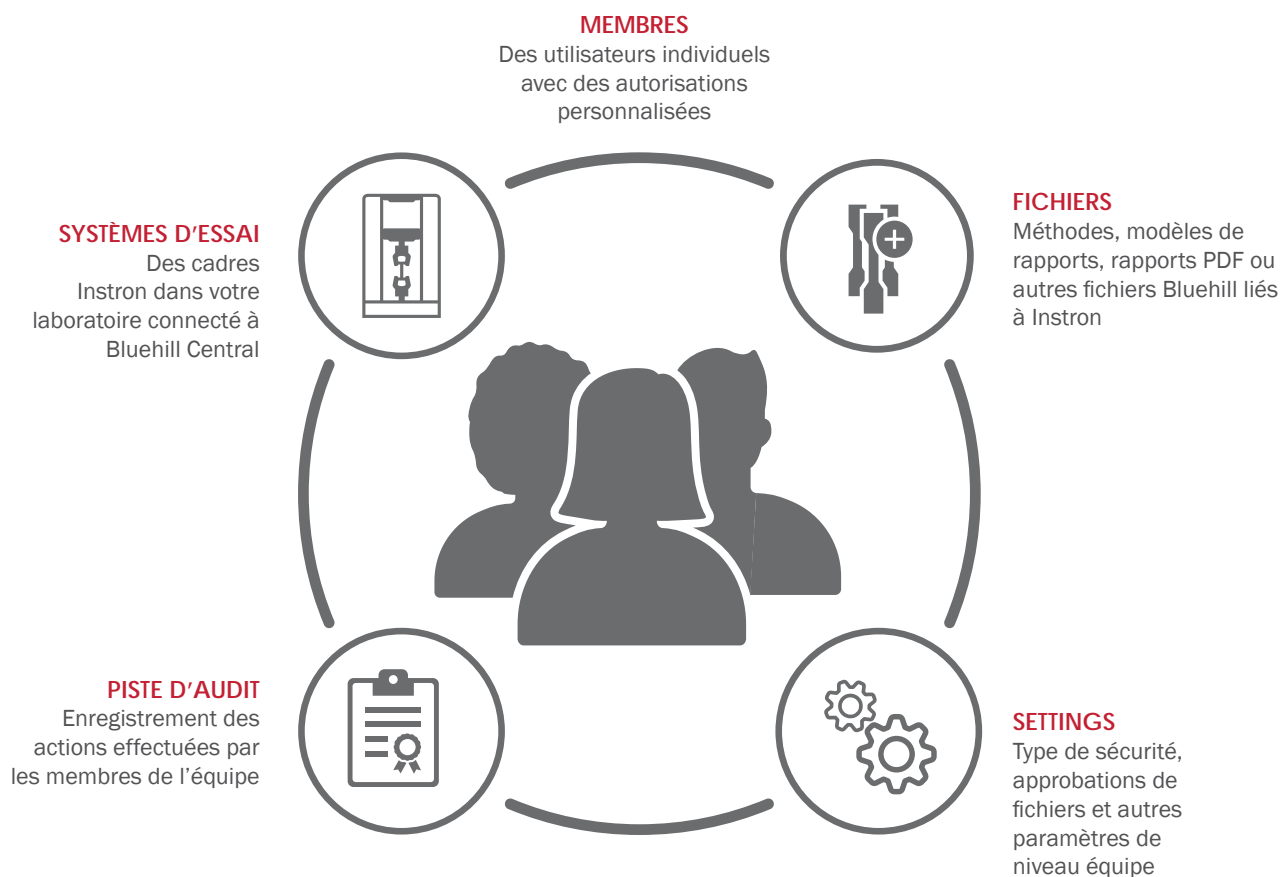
MEMBRES
Des utilisateurs individuels avec des autorisations personnalisées

SYSTÈMES D’ESSAI
Des cadres Instron dans votre laboratoire connecté à Bluehill Central

FICHIERS
Méthodes, modèles de rapports, rapports PDF ou autres fichiers Bluehill liés à Instron

PISTE D’AUDIT
Enregistrement des actions effectuées par les membres de l’équipe

SETTINGS
Type de sécurité, approbations de fichiers et autres paramètres de niveau équipe